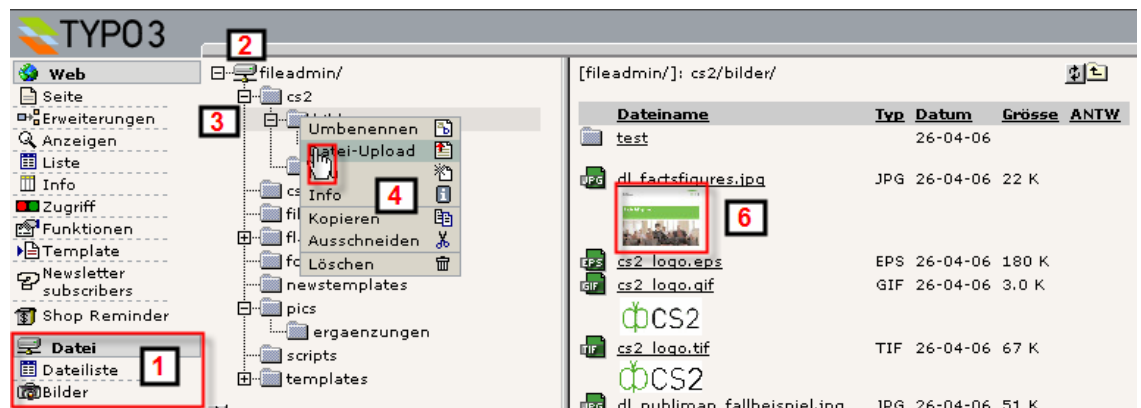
TYPO3

Web
Seite
Erweiterungen
Anzeigen
Liste
Info
Zugriff
Funktionen
Template
Newsletter subscribers
Shop Reminder
Datei
Dateiliste
Bilder

1
2
3
4
6

fileadmin/
cs2
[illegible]
cs
fil
fl
fc
newstemplates
pics
ergaenzungen
scripts
templates

Umbenennen
Datei-Upload
Info
Kopieren
Ausschneiden
Löschen

[fileadmin/]: cs2/bilder/

| Dateiname | Typ | Datum | Grösse | ANTW |
|---|---|---|---|---|
| test | | 26-04-06 | | |
| dl_factsfigures.jpg | JPG | 26-04-06 | 22 K | |
| cs2_logo.eps | EPS | 26-04-06 | 180 K | |
| cs2_logo.gif | GIF | 26-04-06 | 3.0 K | |
| cs2_logo.tif | TIF | 26-04-06 | 67 K | |
| dl_publiman_fallbeispiel.jpg | JPG | 26-04-06 | 51 K | |

CS2
CS2